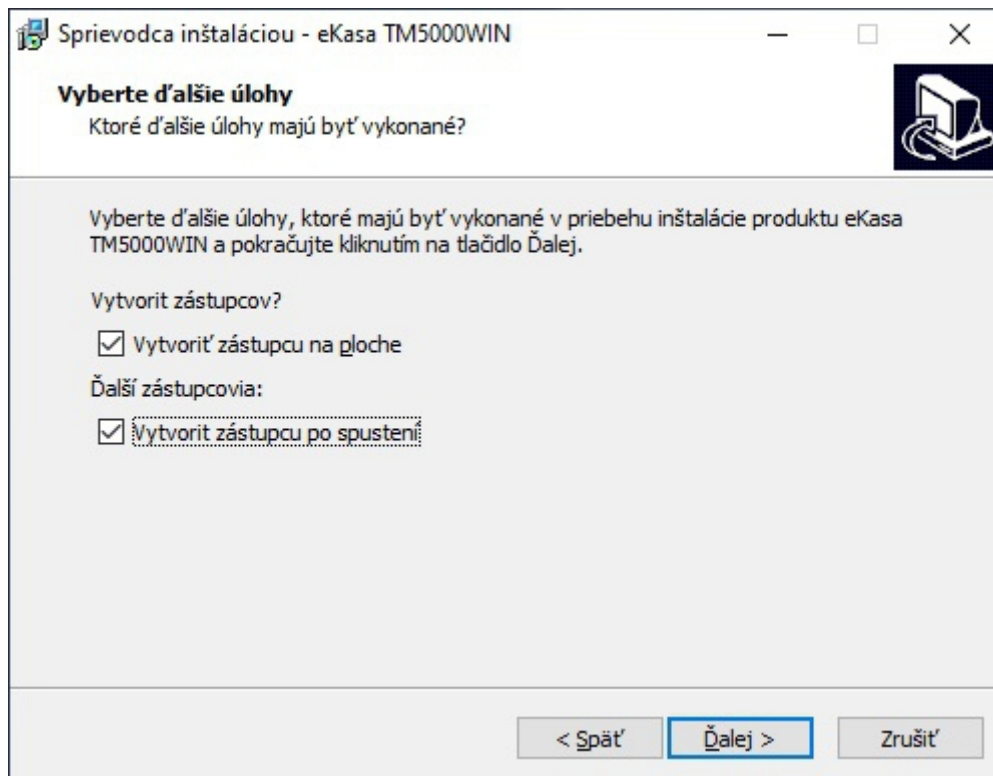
Sprievodca inštaláciou - eKasa TM5000WIN

Vyberte ďalšie úlohy
Ktoré ďalšie úlohy majú byť vykonané?

Vyberte ďalšie úlohy, ktoré majú byť vykonané v priebehu inštalácie produktu eKasa TM5000WIN a pokračujte kliknutím na tlačidlo Ďalej.

Vytvorit zástupcov?

☑ Vytvoriť zástupcu na ploche

Ďalší zástupcovia:

☑ Vytvorit zástupcu po spustení

< Späť
Ďalej >
Zrušiť